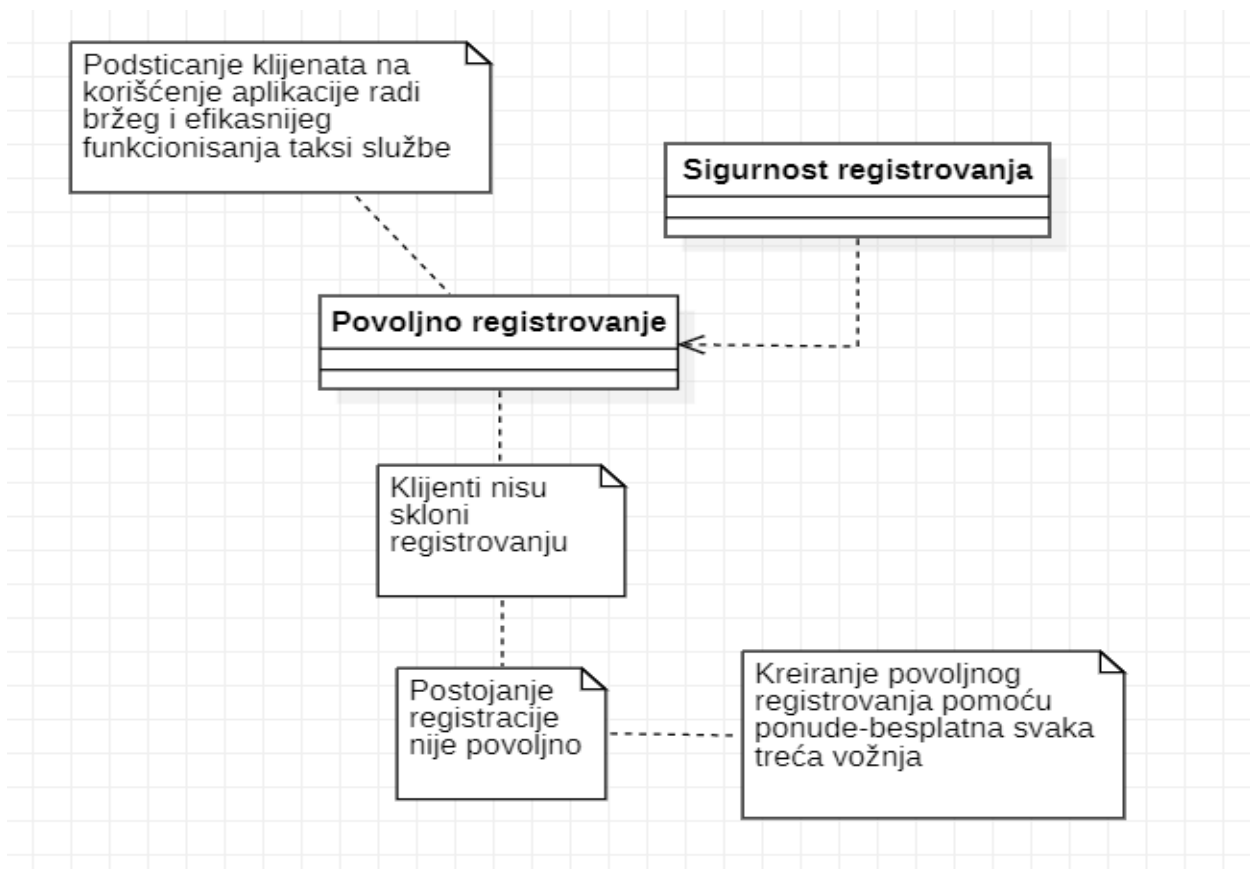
Podsticanje klijenata na korišćenje aplikacije radi bržeg i efikasnijeg funkcionisanja taksi službe

Sigurnost registrovanja

Povoljno registrovanje

Klijenti nisu skloni registrovanju

Postojanje registracije nije povoljno

Kreiranje povoljnog registrovanja pomoću ponude-besplatna svaka treća vožnja